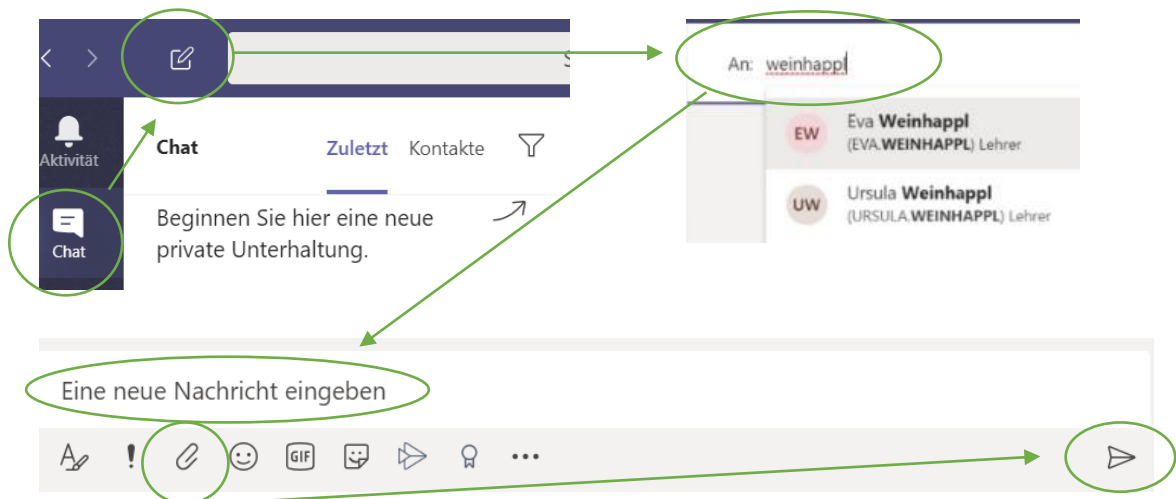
Aktivität

Chat

Chat

Zuletzt Kontakte

Beginnen Sie hier eine neue private Unterhaltung.

An: weinhappl

EW Eva **Weinhappl** (EVA.**WEINHAPPL**) Lehrer

UW Ursula **Weinhappl** (URSULA.**WEINHAPPL**) Lehrer

Eine neue Nachricht eingeben

GIF